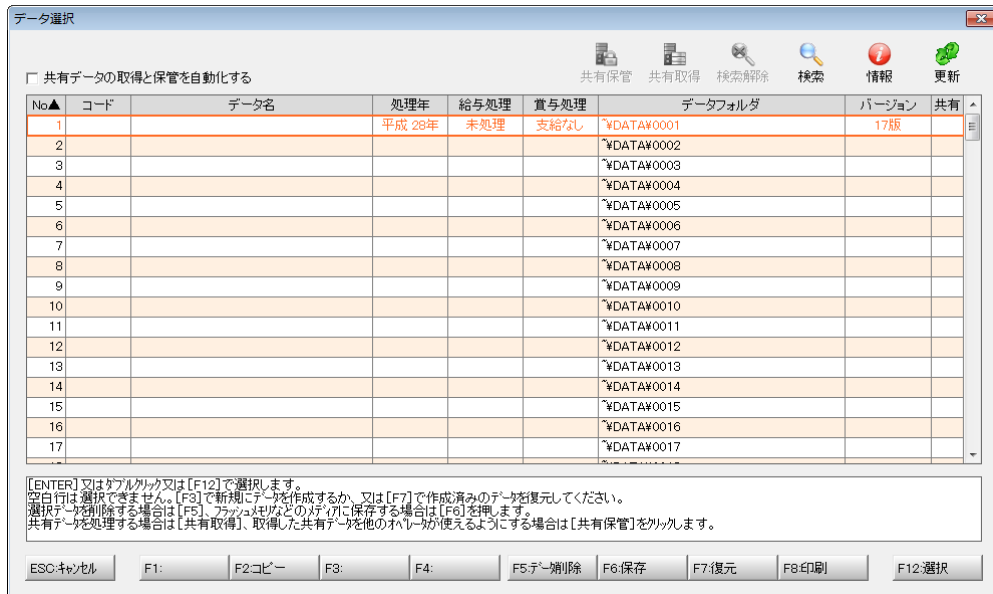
データ選択

共有データの取得と保管を自動化する

共有保管 共有取得 検索解除 検索 情報 更新

| No▲ | コード | データ名 | 処理年 | 給与処理 | 賞与処理 | データフォルダ | バージョン | 共有 |
|---|---|---|---|---|---|---|---|---|
| 1 | | | 平成 28年 | 未処理 | 支給なし | ~¥DATA¥0001 | 17版 | |
| 2 | | | | | | ~¥DATA¥0002 | | |
| 3 | | | | | | ~¥DATA¥0003 | | |
| 4 | | | | | | ~¥DATA¥0004 | | |
| 5 | | | | | | ~¥DATA¥0005 | | |
| 6 | | | | | | ~¥DATA¥0006 | | |
| 7 | | | | | | ~¥DATA¥0007 | | |
| 8 | | | | | | ~¥DATA¥0008 | | |
| 9 | | | | | | ~¥DATA¥0009 | | |
| 10 | | | | | | ~¥DATA¥0010 | | |
| 11 | | | | | | ~¥DATA¥0011 | | |
| 12 | | | | | | ~¥DATA¥0012 | | |
| 13 | | | | | | ~¥DATA¥0013 | | |
| 14 | | | | | | ~¥DATA¥0014 | | |
| 15 | | | | | | ~¥DATA¥0015 | | |
| 16 | | | | | | ~¥DATA¥0016 | | |
| 17 | | | | | | ~¥DATA¥0017 | | |

[ENTER] 又はダブルクリック又は [F12] で選択します。
空白行は選択できません。[F3] で新規にデータを作成するか、又は [F7] で作成済みのデータを復元してください。
選択データを削除する場合は [F5]、フラッシュメモリなどのメディアに保存する場合は [F6] を押します。
共有データを処理する場合は [共有取得]、取得した共有データを他のオペレータが使えるようにする場合は [共有保管] をクリックします。

ESC:キャンセル F1: F2:コピー F3: F4: F5:データ削除 F6:保存 F7:復元 F8:印刷 F12:選択